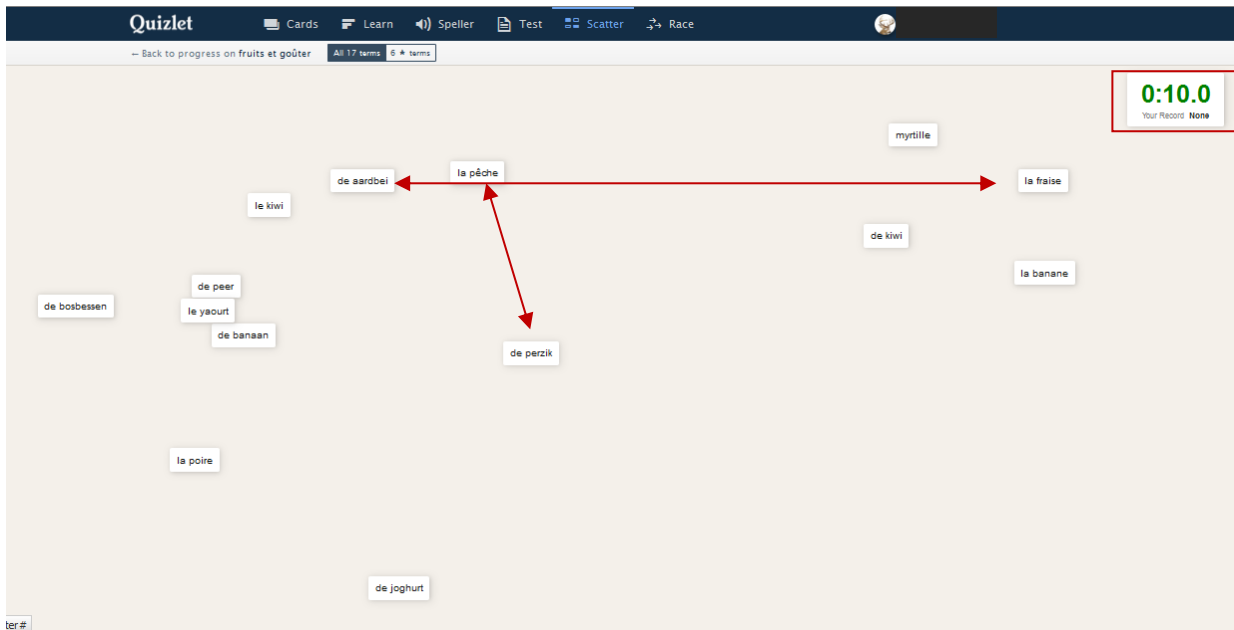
Quizlet Cards Learn Speller Test Scatter Race

← Back to progress on fruits et goûter All 17 terms 6 ★ terms

0:10.0
Your Record None

myrtille

la pêche

de aardbei

la fraise

le kiwi

de kiwi

la banane

de peer

de bosbessen

le yaourt

de banaan

de perzik

la poire

de joghurt

ter#